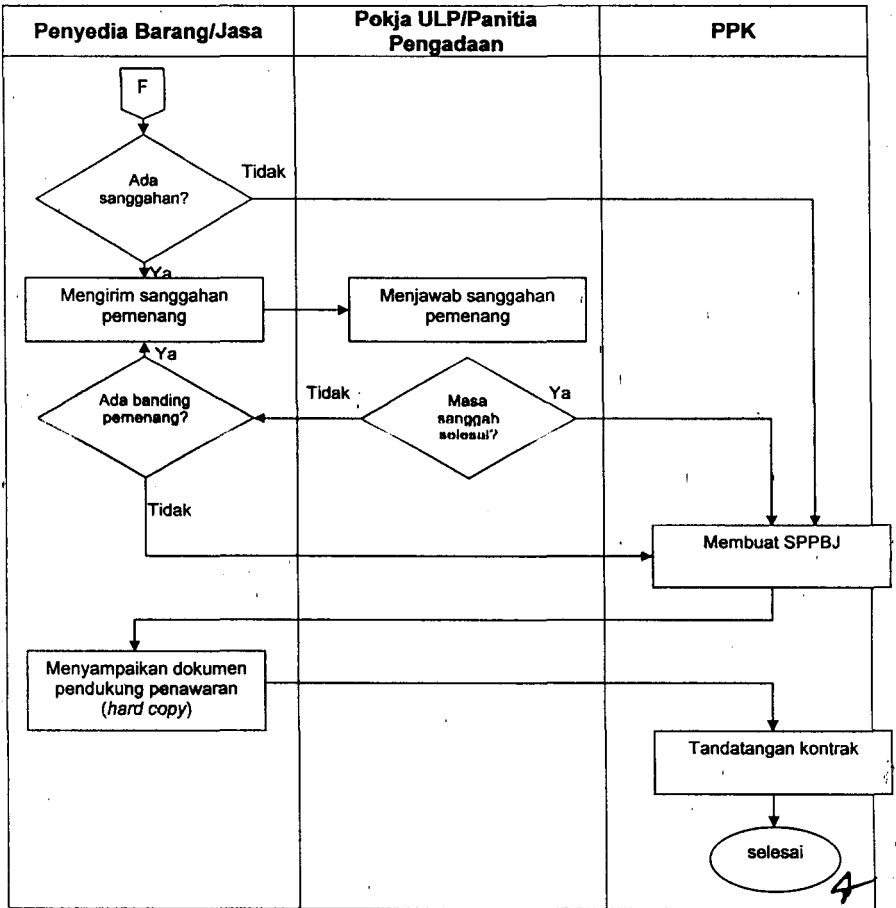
| Penyedia Barang/Jasa | Pokja ULP/Panitia Pengadaan | PPK |
|---|---|---|

F

Ada sanggahan?

Tidak

Ya

Mengirim sanggahan pemenang

Menjawab sanggahan pemenang

Ya

Ada banding pemenang?

Tidak

Masa sanggah selesai?

Ya

Tidak

Membuat SPPBJ

Menyampaikan dokumen pendukung penawaran (*hard copy*)

Tandatangan kontrak

selesai

4